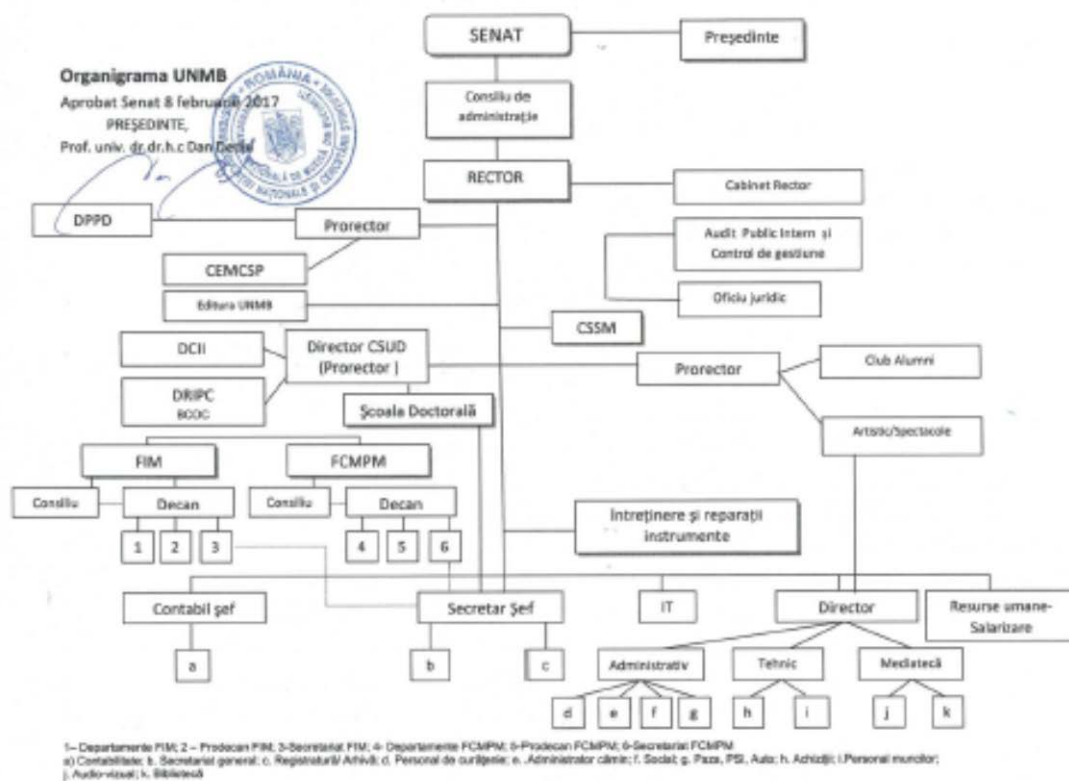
Organigrama UNMB
Aprobat Senat 8 februarie 2017
PREŞEDINTE,
Prof. univ. dr.dr.h.c Dan Dediu

ROMÂNIA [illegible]

SENAT

Preşedinte

Consiliu de administraţie

RECTOR

Cabinet Rector

DPPD

Prorector

Audit Public Intern şi Control de gestiune

CEMCSP

Editura UNMB

Oficiu juridic

CSSM

DCII

Director CSUD (Prorector)

Prorector

Club Alumni

DRIPC
BCOC

Şcoala Doctorală

Artistic/Spectacole

FIM

FCMPM

Consiliu

Decan

Consiliu

Decan

Întreţinere şi reparaţii instrumente

1 2 3

4 5 6

Contabil şef

Secretar Şef

IT

Director

Resurse umane-Salarizare

a

b

c

Administrativ

Tehnic

Mediatecă

d e f g

h i

j k

1– Departamente FIM; 2 – Prodecan FIM; 3-Secretariat FIM; 4- Departamente FCMPM; 5-Prodecan FCMPM; 6-Secretariat FCMPM
a) Contabilitate; b. Secretariat general; c. Registratură/ Arhivă; d. Personal de curăţenie; e. .Administrator cămin; f. Social; g. Paza, PSI, Auto; h. Achiziţii; i.Personal muncitor;
j. Audio-vizual; k. Biblioteca